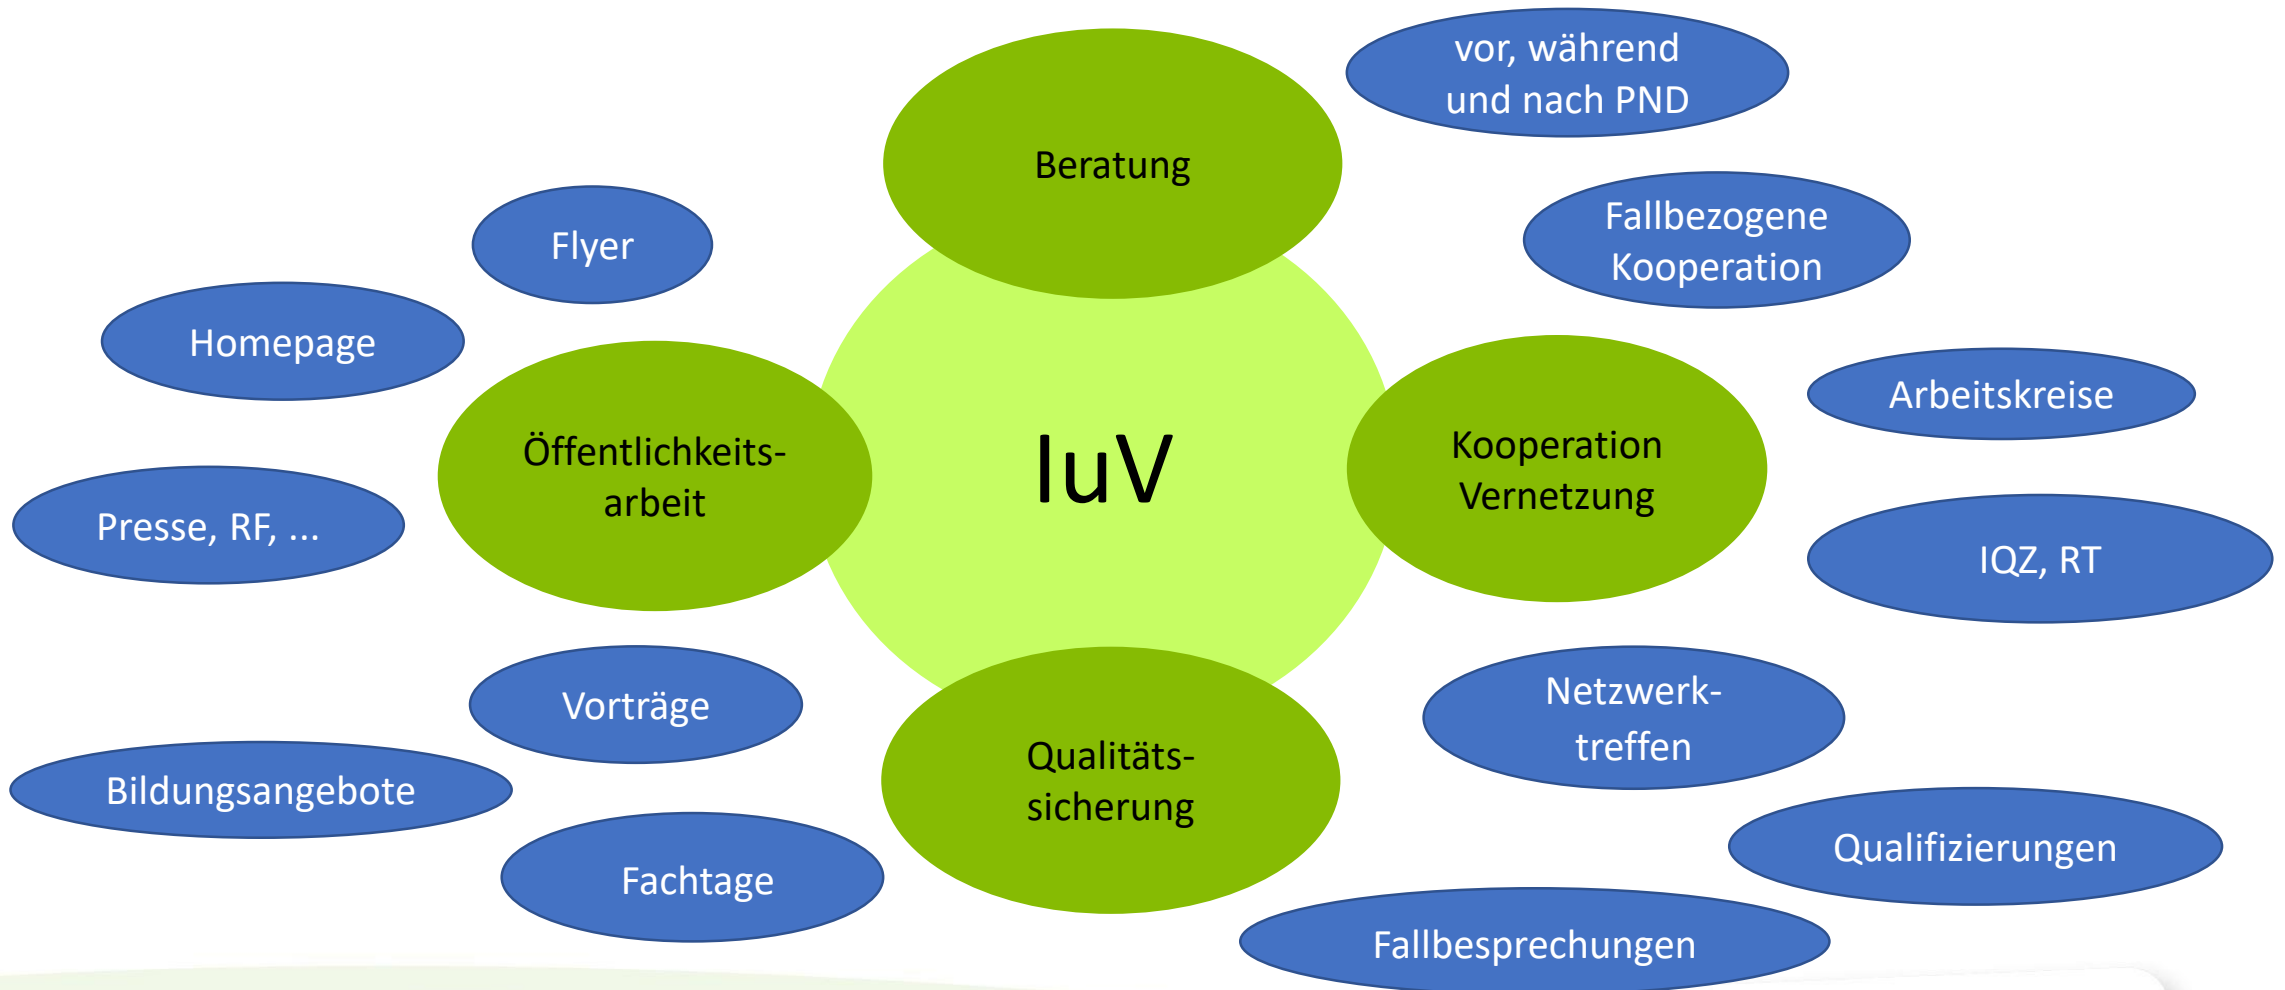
IuV

Beratung

vor, während und nach PND

Fallbezogene Kooperation

Öffentlichkeitsarbeit

Flyer

Homepage

Presse, RF, ...

Kooperation Vernetzung

Arbeitskreise

IQZ, RT

Netzwerktreffen

Qualifizierungen

Fallbesprechungen

Qualitätssicherung

Vorträge

Bildungsangebote

Fachtage